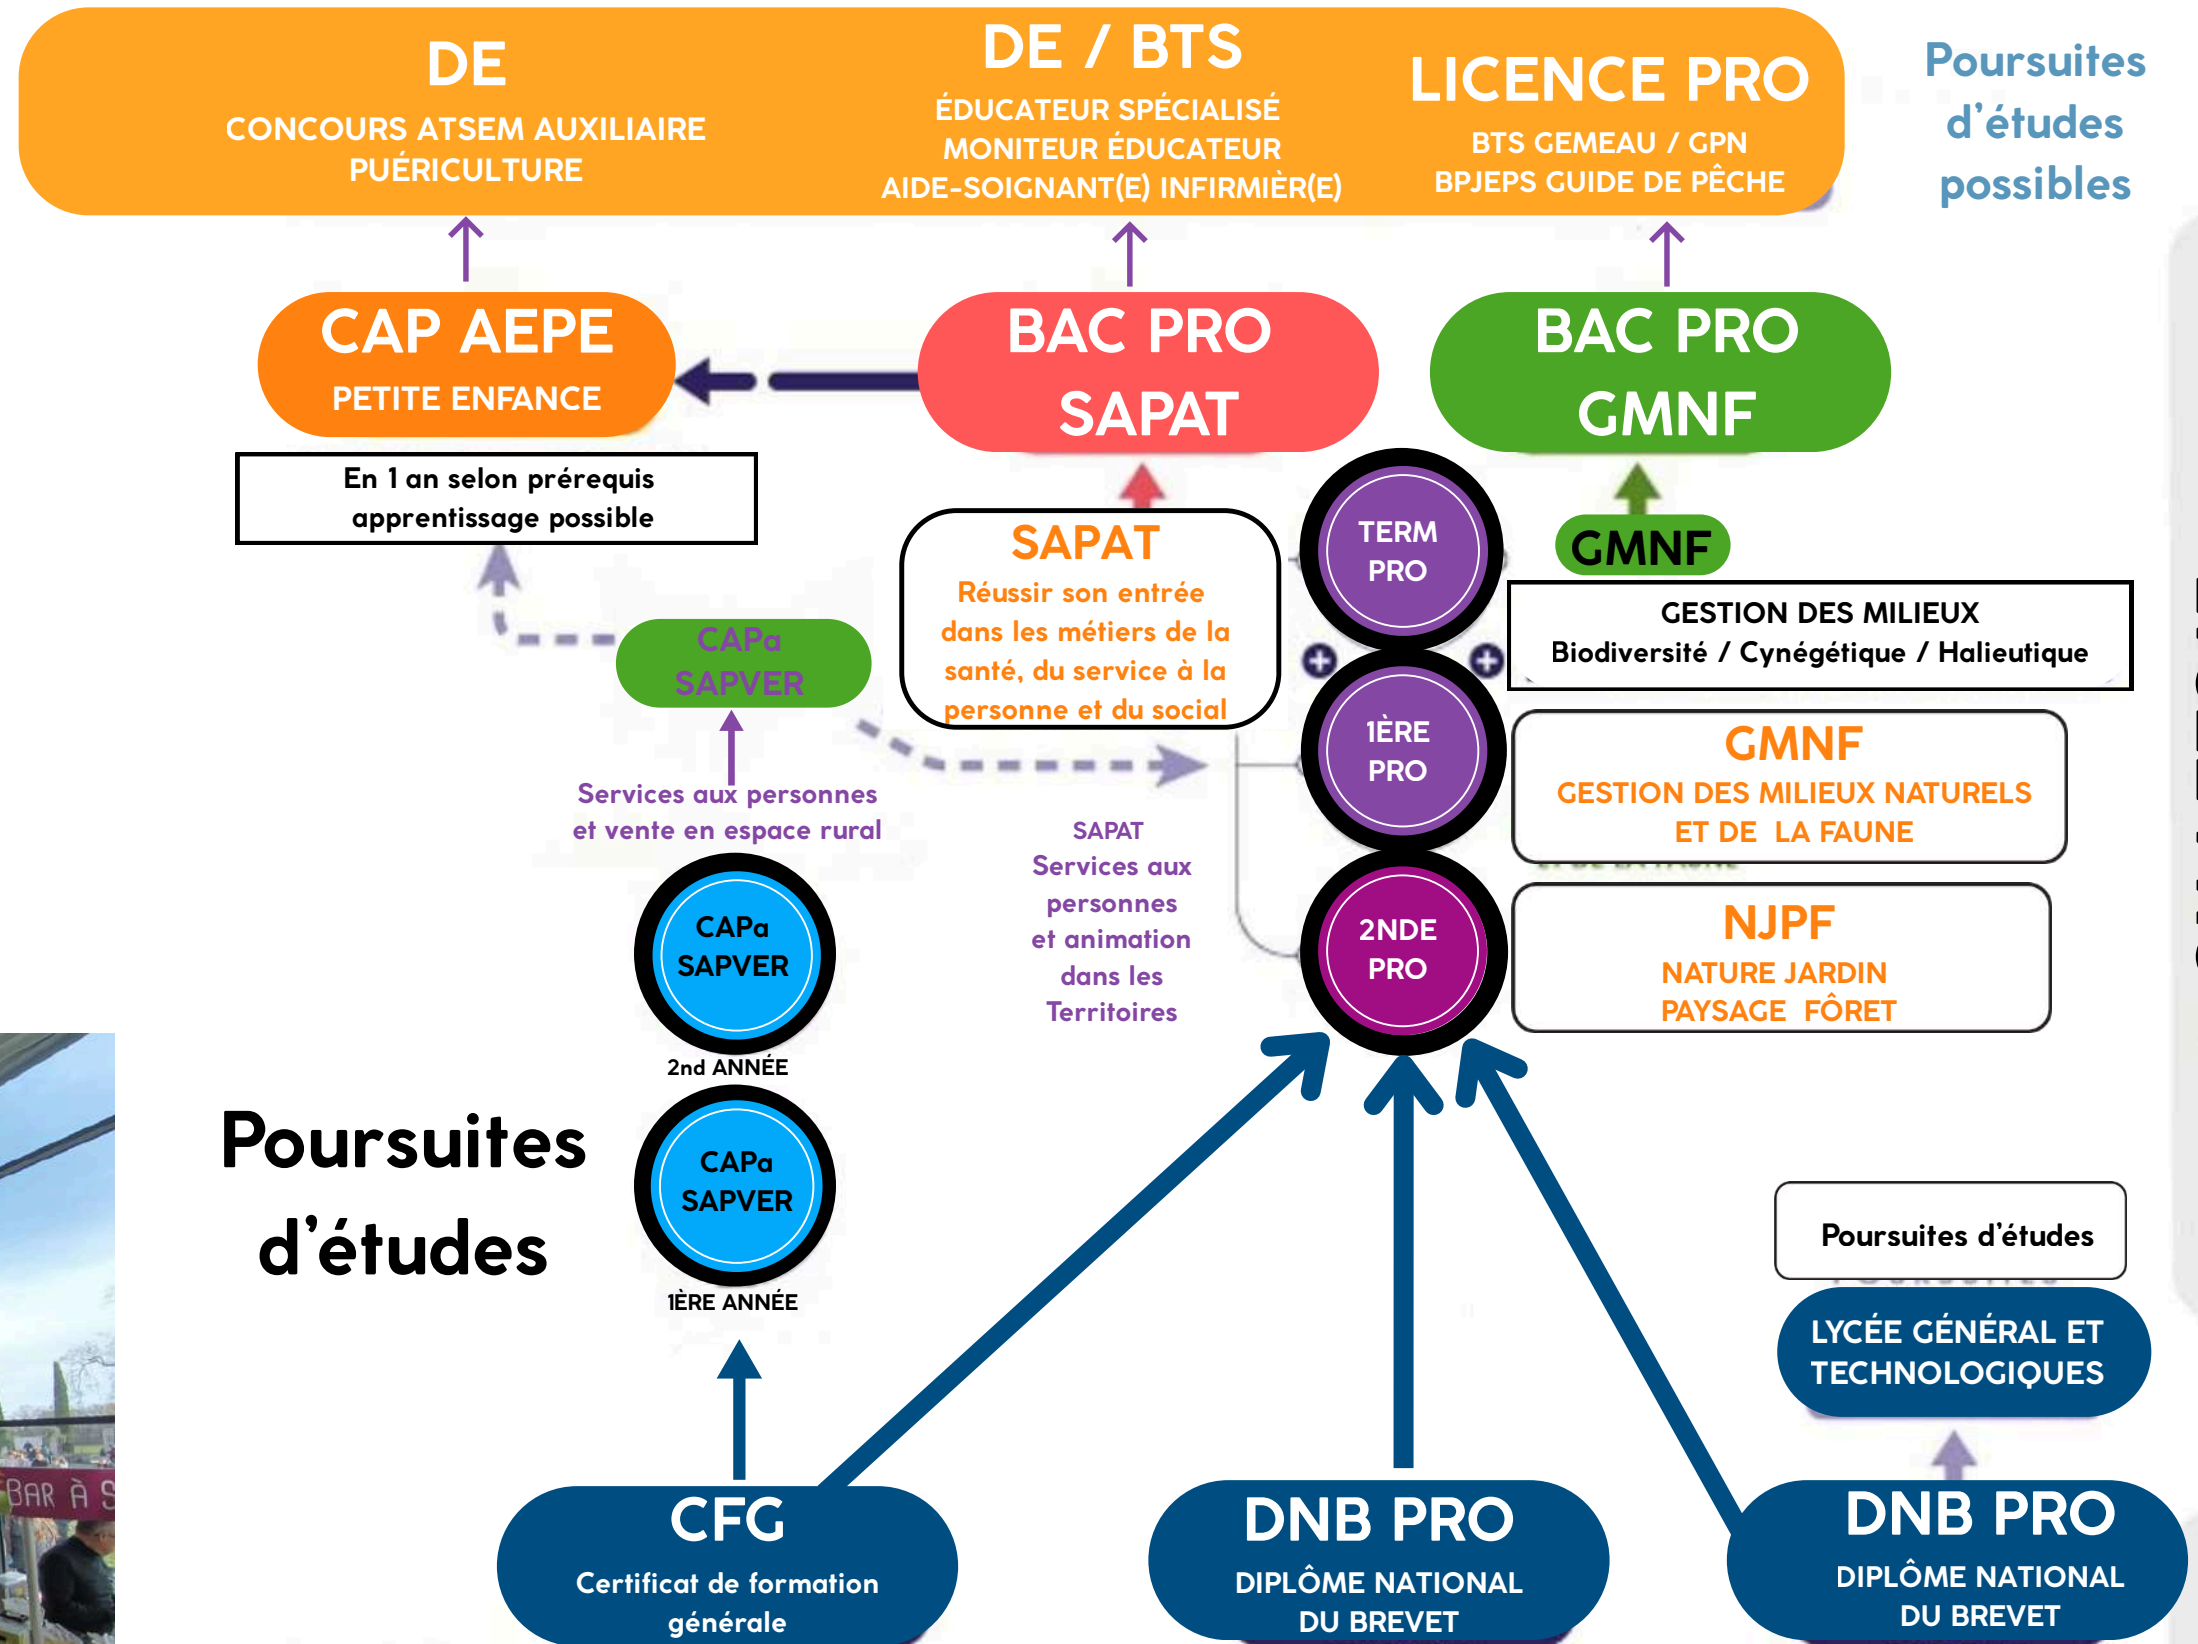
DE
CONCOURS ATSEM AUXILIAIRE PUÉRICULTURE

DE / BTS
ÉDUCATEUR SPÉCIALISÉ
MONITEUR ÉDUCATEUR
AIDE-SOIGNANT(E) INFIRMIÈR(E)

LICENCE PRO
BTS GEMEAU / GPN
BPJEPS GUIDE DE PÊCHE

Poursuites d'études possibles

CAP AEPE
PETITE ENFANCE

BAC PRO SAPAT

BAC PRO GMNF

En 1 an selon prérequis apprentissage possible

SAPAT
Réussir son entrée dans les métiers de la santé, du service à la personne et du social

TERM PRO

GMNF

GESTION DES MILIEUX
Biodiversité / Cynégétique / Halieutique

CAPa SAPVER

1ÈRE PRO

GMNF
GESTION DES MILIEUX NATURELS ET DE LA FAUNE

Services aux personnes et vente en espace rural

SAPAT
Services aux personnes et animation dans les Territoires

CAPa SAPVER
2nd ANNÉE

2NDE PRO

NJPF
NATURE JARDIN PAYSAGE FÔRET

Poursuites d'études

CAPa SAPVER
1ÈRE ANNÉE

Poursuites d'études

LYCÉE GÉNÉRAL ET TECHNOLOGIQUES

BAR À S

CFG
Certificat de formation générale

DNB PRO
DIPLÔME NATIONAL DU BREVET

DNB PRO
DIPLÔME NATIONAL DU BREVET